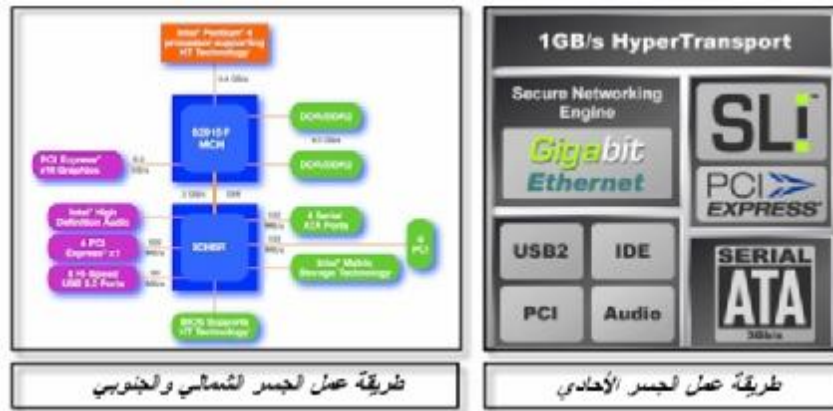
Intel® Pentium® 4 processor supporting HT Technology

6.4 GB/s

82915 P MCH

DDR/DDR2

DDR/DDR2

PCI Express* x16 Graphics

8.0 GB/s

2 GB/s

DMI

Intel® High Definition Audio

4 PCI Express* x1

8 Hi-Speed USB 2.0 Ports

ICH6R

4 Serial ATA Ports

Intel® Matrix Storage Technology

6 PCI

BIOS Supports HT Technology

طريقة عمل الجسر الشمالي والجنوبي

1GB/s HyperTransport

Secure Networking Engine

Gigabit Ethernet

SLI

PCI EXPRESS

USB2

IDE

PCI

Audio

SERIAL ATA

3Gb/s

طريقة عمل الجسر الأحادي